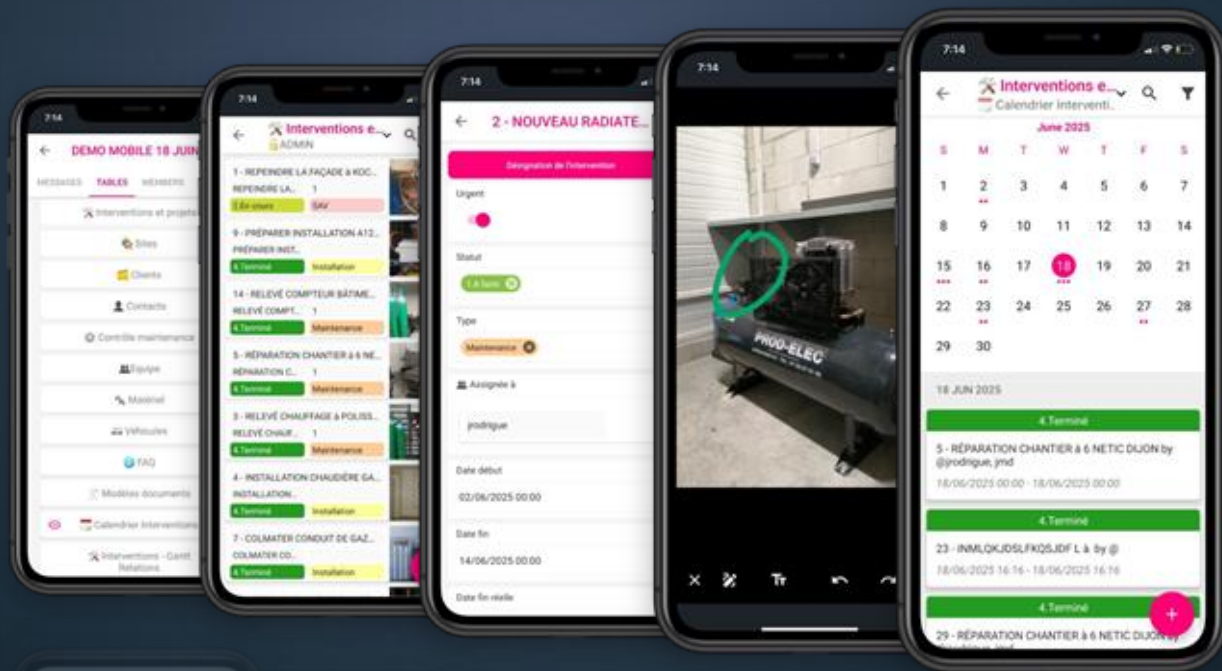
7:14
DEMO MOBILE 18 JUIN
MESSAGES TABLES MEMBERS
Interventions et projets
Sites
Clients
Contacts
Contrôle maintenance
Equipe
Matériel
Véhicules
FAQ
Modèles documents
Calendrier Interventions
Interventions - Gantt Relations

7:14
Interventions e...
ADMIN
1 - REPEINDRE LA FAÇADE à KOC...
REPEINDRE LA... 1
2.En cours SAV
9 - PRÉPARER INSTALLATION A12...
PRÉPARER INST...
4.Terminé Installation
14 - RELEVÉ COMPTEUR BÂTIME...
RELEVÉ COMPT... 1
4.Terminé Maintenance
5 - RÉPARATION CHANTIER à 6 NE...
RÉPARATION C... 1
4.Terminé Maintenance
3 - RELEVÉ CHAUFFAGE à POLISS...
RELEVÉ CHAUF... 1
4.Terminé Maintenance
4 - INSTALLATION CHAUDIÈRE GA...
INSTALLATION...
4.Terminé Installation
7 - COLMATER CONDUIT DE GAZ...
COLMATER CO...
4.Terminé Installation

7:14
2 - NOUVEAU RADIATE...
Désignation de l'intervention
Urgent
Statut
1.A faire
Type
Maintenance
Assignée à
jrodrigue
Date début
02/06/2025 00:00
Date fin
14/06/2025 00:00
Date fin réelle

7:14
PROD-ELEC

7:14
Interventions e...
Calendrier Interventi...
June 2025
S M T W T F S
1 2 3 4 5 6 7
8 9 10 11 12 13 14
15 16 17 18 19 20 21
22 23 24 25 26 27 28
29 30
18 JUN 2025
4.Terminé
5 - RÉPARATION CHANTIER à 6 NETIC DIJON by @jrodrigue, jmd
18/06/2025 00:00 - 18/06/2025 00:00
4.Terminé
23 - INMLQKJDSLFKQSJDF L à by @
18/06/2025 16:16 - 18/06/2025 16:16
4.Terminé
29 - RÉPARATION CHANTIER à 6 NETIC DIJON by